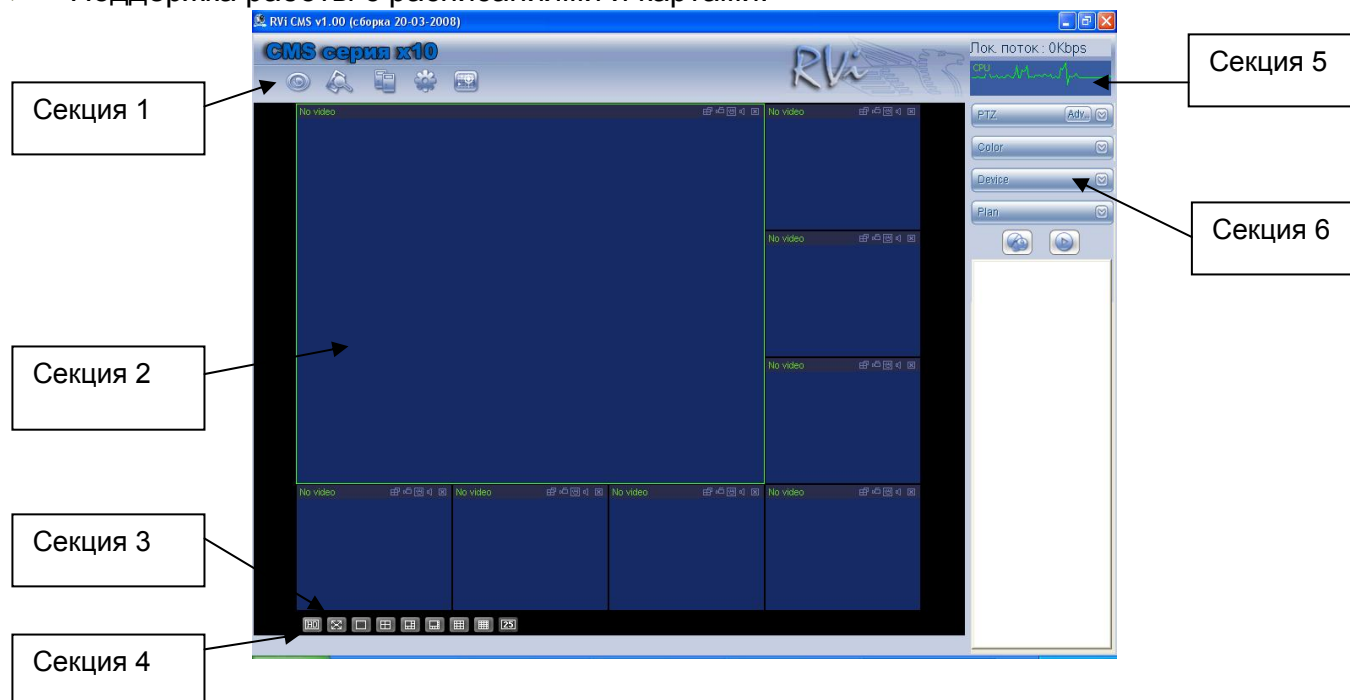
Поддержка работы с расписаниями и картами.

RVi CMS v1.00 (сборка 20-03-2008)

CMS серия x10

RVi

Лок. поток : 0Kbps

CPU

Секция 5

Секция 1

No video

No video

No video

No video

No video

No video

No video

No video

PTZ

Adv.

Color

Device

Plan

Секция 6

Секция 2

Секция 3

Секция 4

25